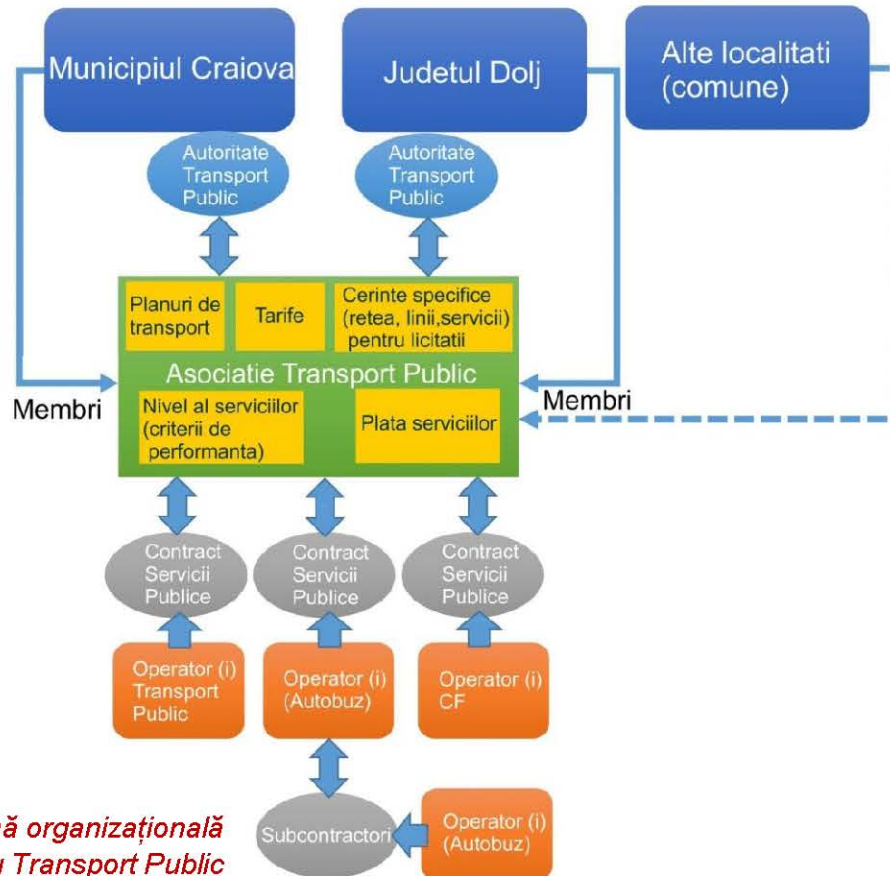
Municipiul Craiova

Judetul Dolj

Alte localitati (comune)

Autoritate Transport Public

Autoritate Transport Public

Planuri de transport

Tarife

Cerinte specifice (retea, linii,servicii) pentru licitatii

Asociatie Transport Public

Membri

Membri

Nivel al serviciilor (criterii de performanta)

Plata serviciilor

Contract Servicii Publice

Contract Servicii Publice

Contract Servicii Publice

Operator (i) Transport Public

Operator (i) (Autobuz)

Operator (i) CF

Subcontractori

Operator (i) (Autobuz)

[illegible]ă organizațională
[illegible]u Transport Public